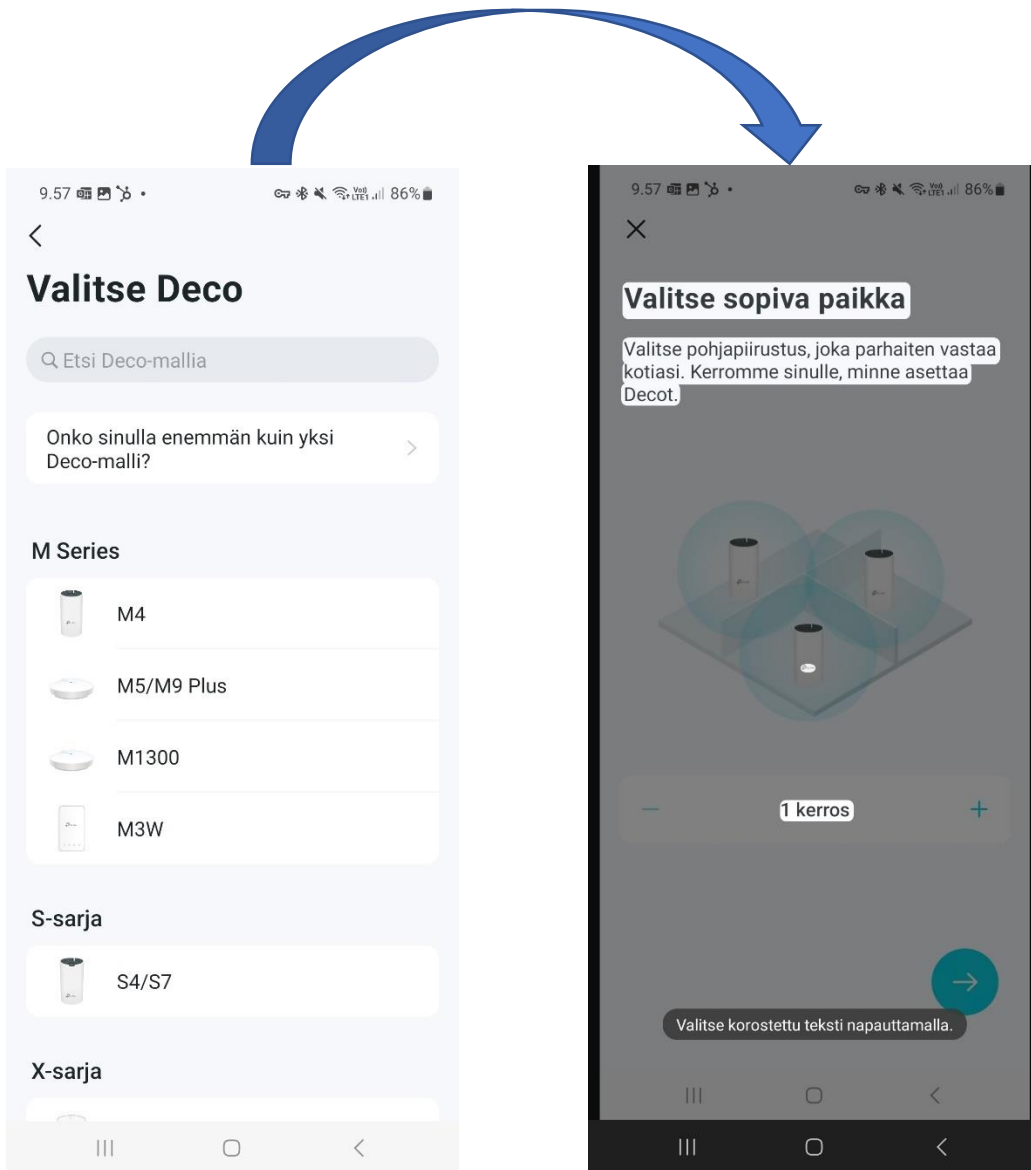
9.57 • 86%

Valitse Deco

Etsi Deco-mallia

Onko sinulla enemmän kuin yksi Deco-malli?

M Series

M4

M5/M9 Plus

M1300

M3W

S-sarja

S4/S7

X-sarja

9.57 • 86%

Valitse sopiva paikka

Valitse pohjapiirustus, joka parhaiten vastaa kotiasi. Kerromme sinulle, minne asettaa Decot.

1 kerros

Valitse korostettu teksti napauttamalla.